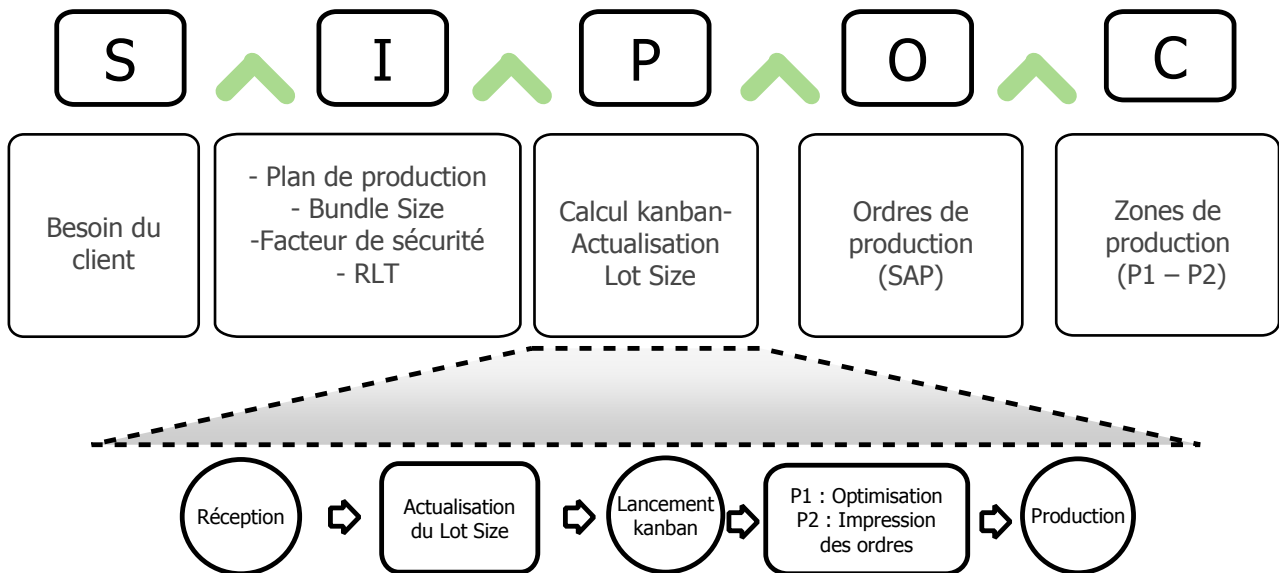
S

I

P

O

C

Besoin du client

- Plan de production
- Bundle Size
-Facteur de sécurité
- RLT

Calcul kanban- Actualisation Lot Size

Ordres de production (SAP)

Zones de production (P1 – P2)

Réception

Actualisation du Lot Size

Lancement kanban

P1 : Optimisation
P2 : Impression des ordres

Production